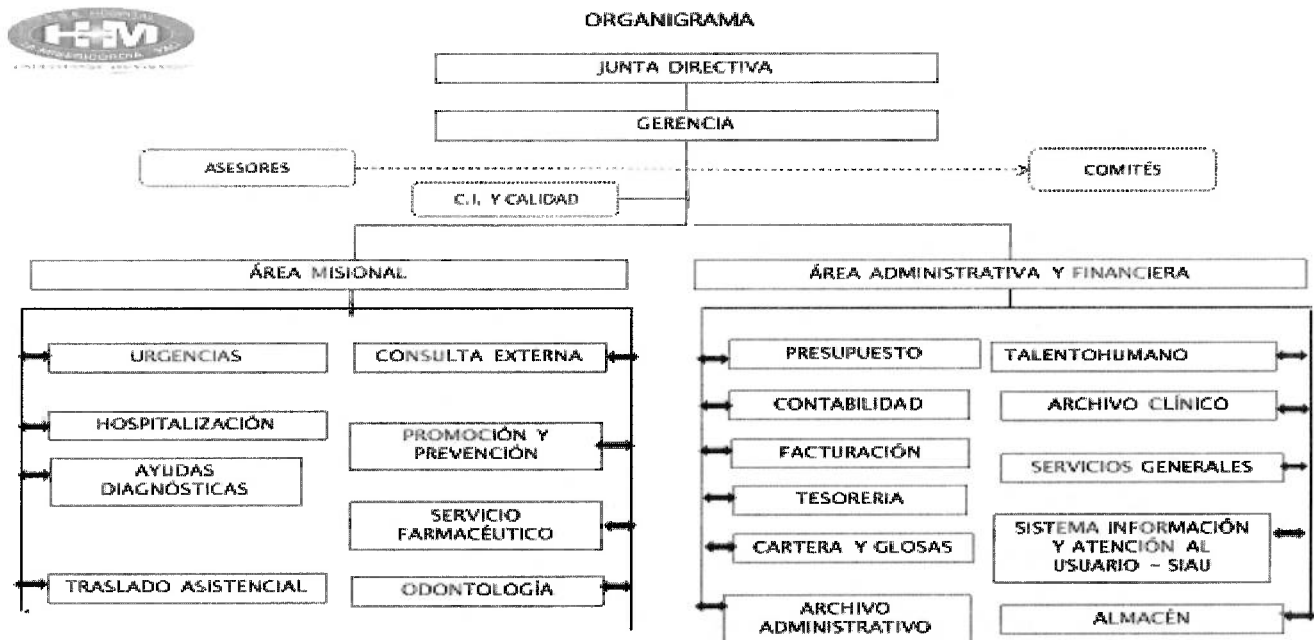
HM

ORGANIGRAMA

JUNTA DIRECTIVA

GERENCIA

ASESORES

COMITÉS

C.I. Y CALIDAD

ÁREA MISIONAL

ÁREA ADMINISTRATIVA Y FINANCIERA

URGENCIAS

CONSULTA EXTERNA

HOSPITALIZACIÓN

PROMOCIÓN Y PREVENCIÓN

AYUDAS DIAGNÓSTICAS

SERVICIO FARMACÉUTICO

TRASLADO ASISTENCIAL

ODONTOLOGÍA

PRESUPUESTO

TALENTOHUMANO

CONTABILIDAD

ARCHIVO CLÍNICO

FACTURACIÓN

SERVICIOS GENERALES

TESORERIA

SISTEMA INFORMACIÓN Y ATENCIÓN AL USUARIO - SIAU

CARTERA Y GLOSAS

ARCHIVO ADMINISTRATIVO

ALMACÉN